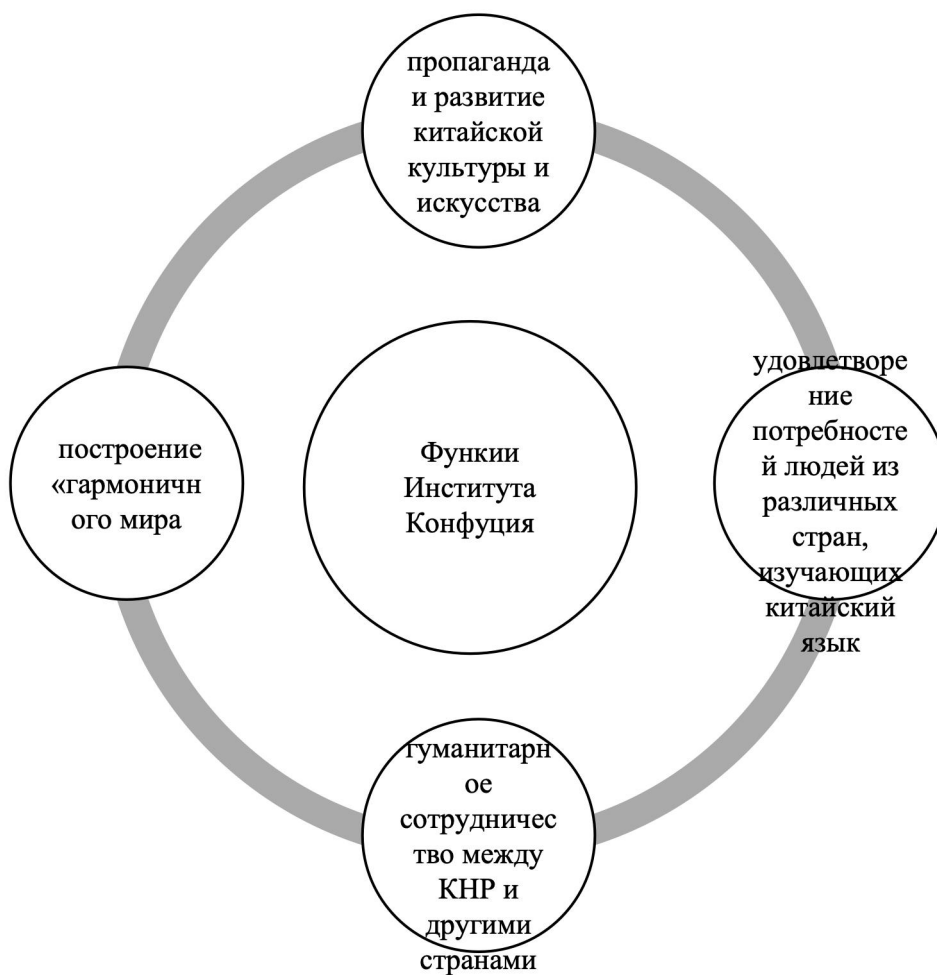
пропаганда и развитие китайской культуры и искусства

удовлетворение потребностей людей из различных стран, изучающих китайский язык

гуманитарное сотрудничество между КНР и другими странами

построение «гармоничного мира

Функии Института Конфуция